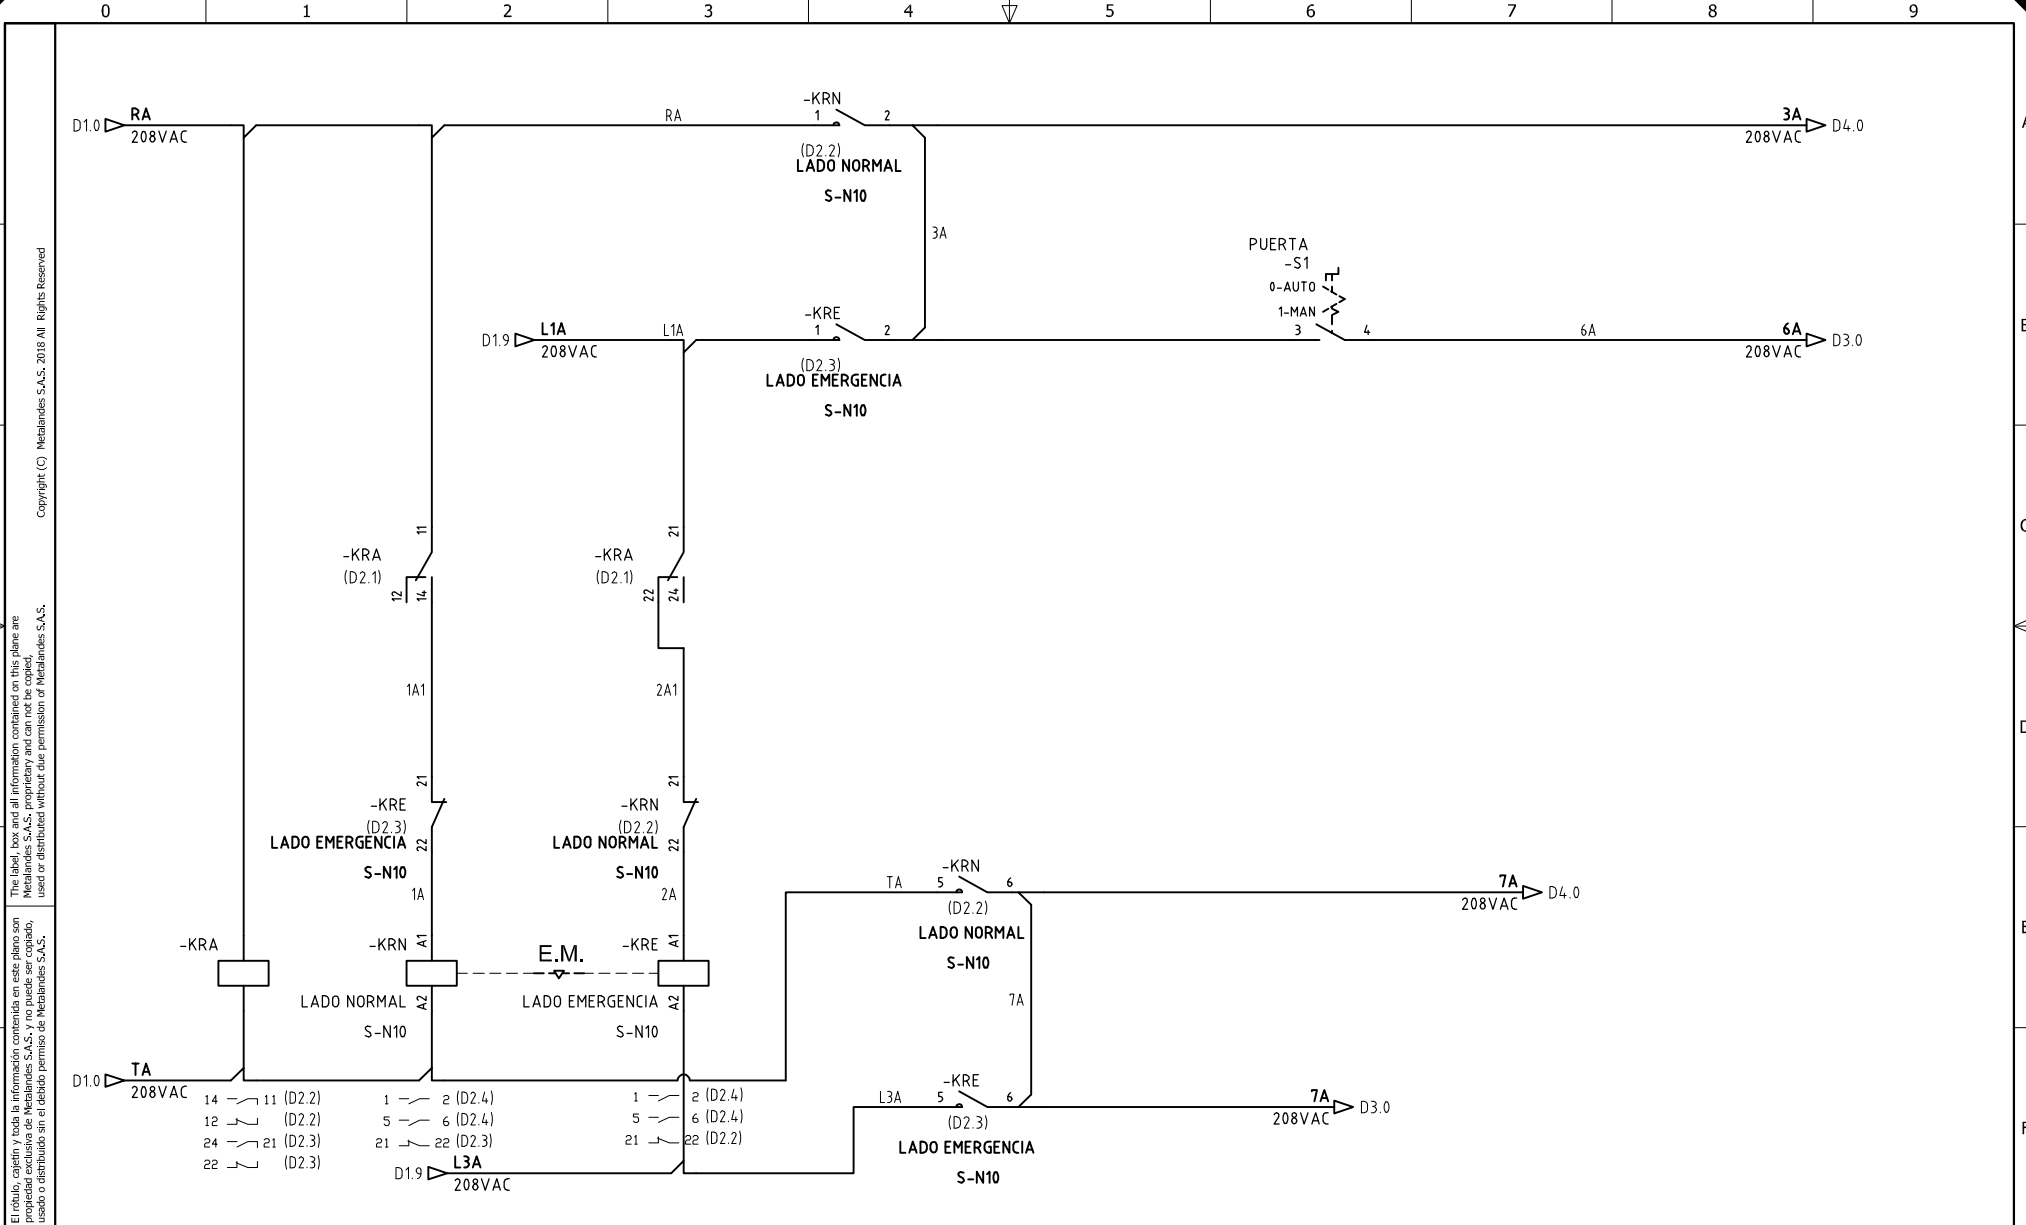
0 1 2 3 4 5 6 7 8 9

Copyright (C) Metalandes S.A.S. 2018 All Rights Reserved

The label, box and all information contained on this plane are Metalandes S.A.S. proprietary and can not be copied, used or distributed without due permission of Metalandes S.A.S.

El rótulo, cajetín y toda la información contenida en este plano son propiedad exclusiva de Metalandes S.A.S. y no puede ser copiado, usado o distribuido sin el debido permiso de Metalandes S.A.S.

D1.0 RA 208VAC
RA
-KRN 1 2 (D2.2) LADO NORMAL S-N10
3A 208VAC D4.0
3A

PUERTA -S1 0-AUTO 1-MAN 3 4
D1.9 L1A 208VAC
L1A
-KRE 1 2 (D2.3) LADO EMERGENCIA S-N10
6A
6A 208VAC D3.0

-KRA (D2.1) 11 12 14
-KRA (D2.1) 21 22 24
1A1
2A1
-KRE (D2.3) LADO EMERGENCIA S-N10 21 22
-KRN (D2.2) LADO NORMAL S-N10 21 22
1A
2A

-KRA
-KRN A1 A2 LADO NORMAL S-N10
E.M.
-KRE A1 A2 LADO EMERGENCIA S-N10

TA 5 -KRN 6 (D2.2) LADO NORMAL S-N10
7A 208VAC D4.0
7A

D1.0 TA 208VAC
14 11 (D2.2)
12 (D2.2)
24 21 (D2.3)
22 (D2.3)
1 2 (D2.4)
5 6 (D2.4)
21 22 (D2.3)
1 2 (D2.4)
5 6 (D2.4)
21 22 (D2.2)
D1.9 L3A 208VAC
L3A 5 -KRE 6 (D2.3) LADO EMERGENCIA S-N10
7A 208VAC D3.0